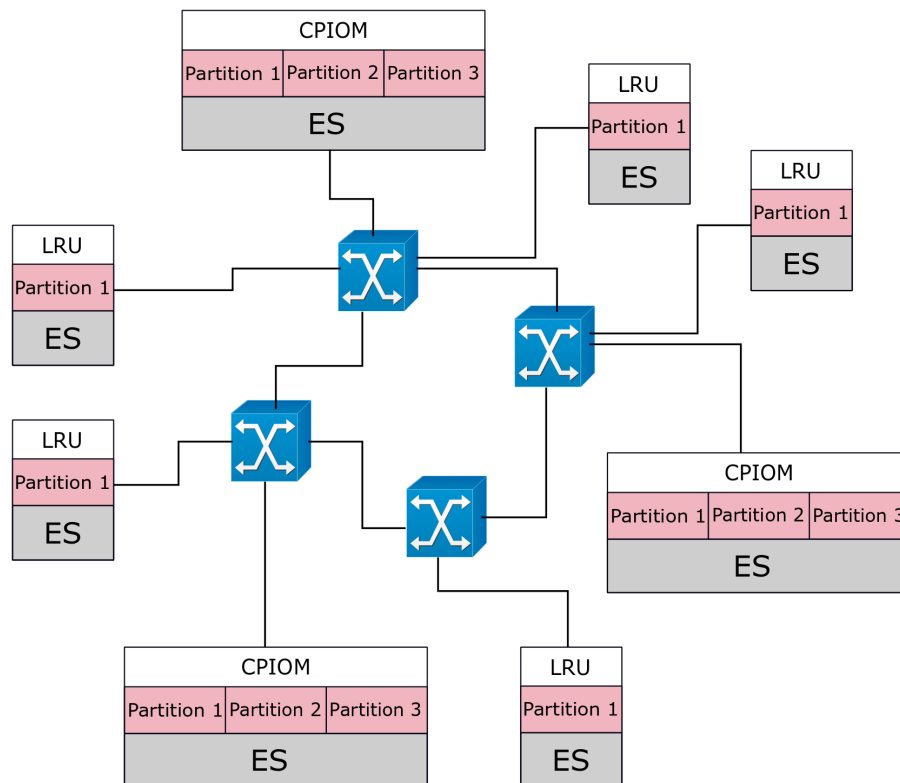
CPIOM
Partition 1 Partition 2 Partition 3
ES

LRU
Partition 1
ES

LRU
Partition 1
ES

LRU
Partition 1
ES

LRU
Partition 1
ES

CPIOM
Partition 1 Partition 2 Partition 3
ES

CPIOM
Partition 1 Partition 2 Partition 3
ES

LRU
Partition 1
ES